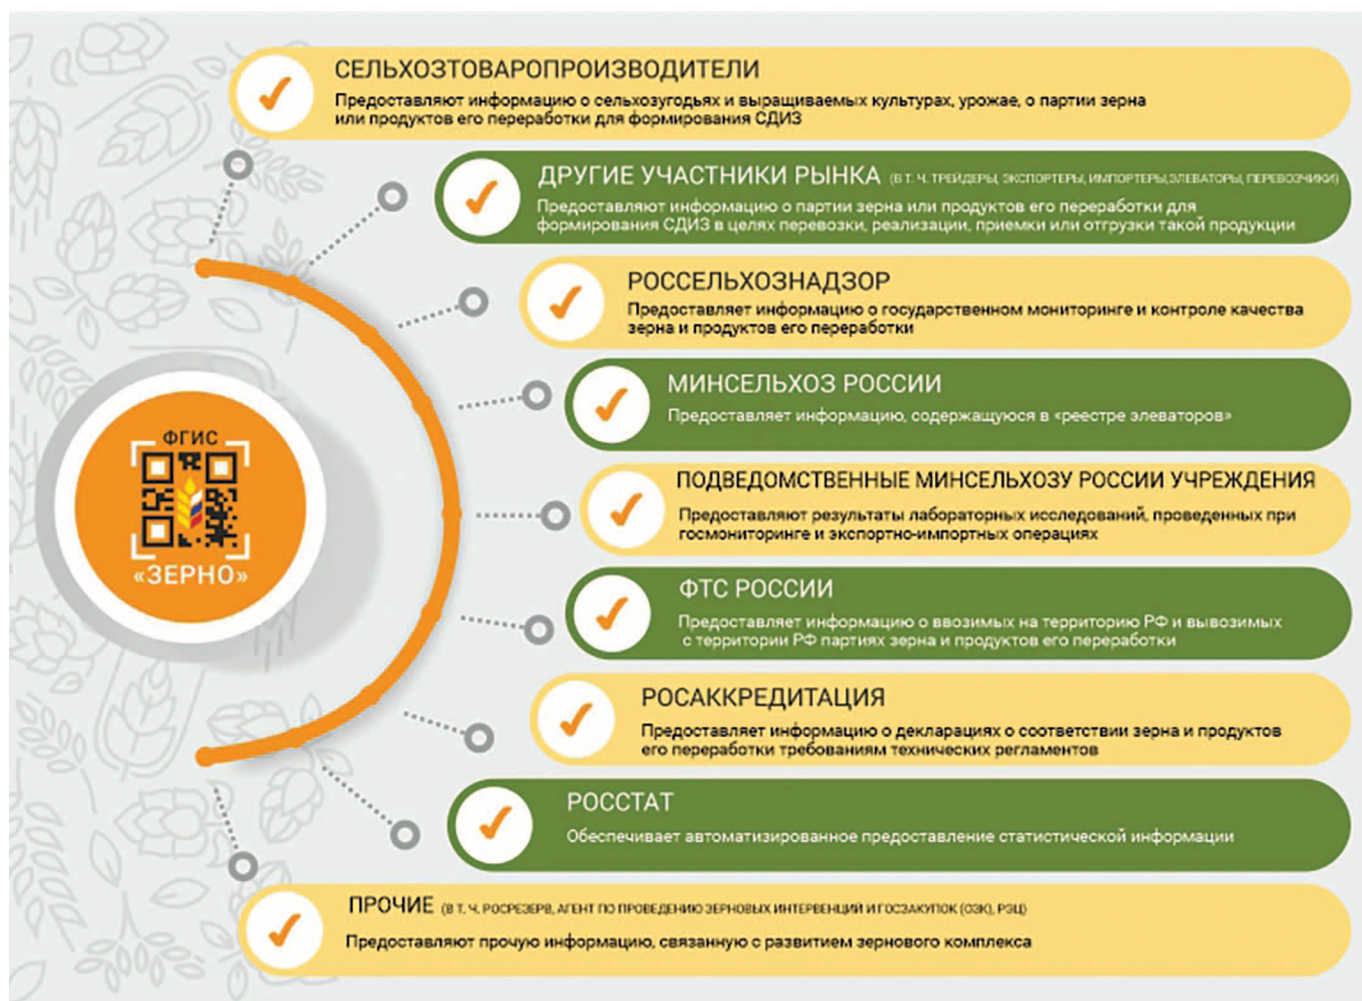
ФГИС
«ЗЕРНО»

СЕЛЬХОЗТОВАРОПРОИЗВОДИТЕЛИ
Предоставляют информацию о сельхозугодьях и выращиваемых культурах, урожае, о партии зерна или продуктов его переработки для формирования СДИЗ

ДРУГИЕ УЧАСТНИКИ РЫНКА (В Т. Ч. ТРЕЙДЕРЫ, ЭКСПОРТЕРЫ, ИМПОРТЕРЫ, ЭЛЕВАТОРЫ, ПЕРЕВОЗЧИКИ)
Предоставляют информацию о партии зерна или продуктов его переработки для формирования СДИЗ в целях перевозки, реализации, приемки или отгрузки такой продукции

РОССЕЛЬХОЗНАДЗОР
Предоставляет информацию о государственном мониторинге и контроле качества зерна и продуктов его переработки

МИНСЕЛЬХОЗ РОССИИ
Предоставляет информацию, содержащуюся в «реестре элеваторов»

ПОДВЕДОМСТВЕННЫЕ МИНСЕЛЬХОЗУ РОССИИ УЧРЕЖДЕНИЯ
Предоставляют результаты лабораторных исследований, проведенных при госмониторинге и экспортно-импортных операциях

ФТС РОССИИ
Предоставляет информацию о ввозимых на территорию РФ и вывозимых с территории РФ партиях зерна и продуктов его переработки

РОСАККРЕДИТАЦИЯ
Предоставляет информацию о декларациях о соответствии зерна и продуктов его переработки требованиям технических регламентов

РОССТАТ
Обеспечивает автоматизированное предоставление статистической информации

ПРОЧИЕ (В Т. Ч. РОСРЕЗЕРВ, АГЕНТ ПО ПРОВЕДЕНИЮ ЗЕРНОВЫХ ИНТЕРВЕНЦИЙ И ГОСЗАКУПОК (ОЗК), РЭЦ)
Предоставляют прочую информацию, связанную с развитием зернового комплекса